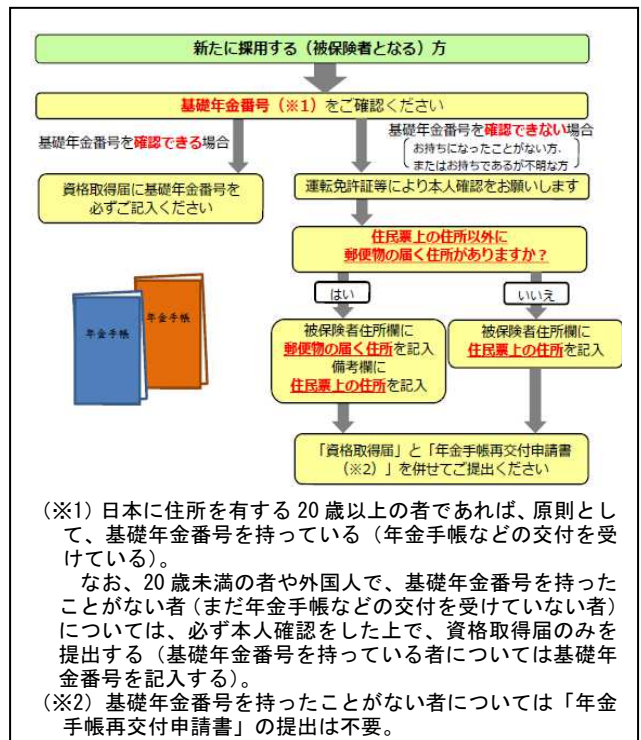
新たに採用する（被保険者となる）方

基礎年金番号（※1）をご確認ください

基礎年金番号を確認できる場合

基礎年金番号を確認できない場合

お持ちになったことがない方、またはお持ちであるが不明な方

資格取得届に基礎年金番号を必ずご記入ください

運転免許証等により本人確認をお願いします

住民票上の住所以外に郵便物の届く住所がありますか？

はい

いいえ

年金手帳

年金手帳

被保険者住所欄に郵便物の届く住所を記入
備考欄に住民票上の住所を記入

被保険者住所欄に住民票上の住所を記入

「資格取得届」と「年金手帳再交付申請書（※2）」を併せてご提出ください

（※1）日本に住所を有する 20 歳以上の者であれば、原則として、基礎年金番号を持っている（年金手帳などの交付を受けている）。
なお、20 歳未満の者や外国人で、基礎年金番号を持ったことがない者（まだ年金手帳などの交付を受けていない者）については、必ず本人確認をした上で、資格取得届のみを提出する（基礎年金番号を持っている者については基礎年金番号を記入する）。
（※2）基礎年金番号を持ったことがない者については「年金手帳再交付申請書」の提出は不要。